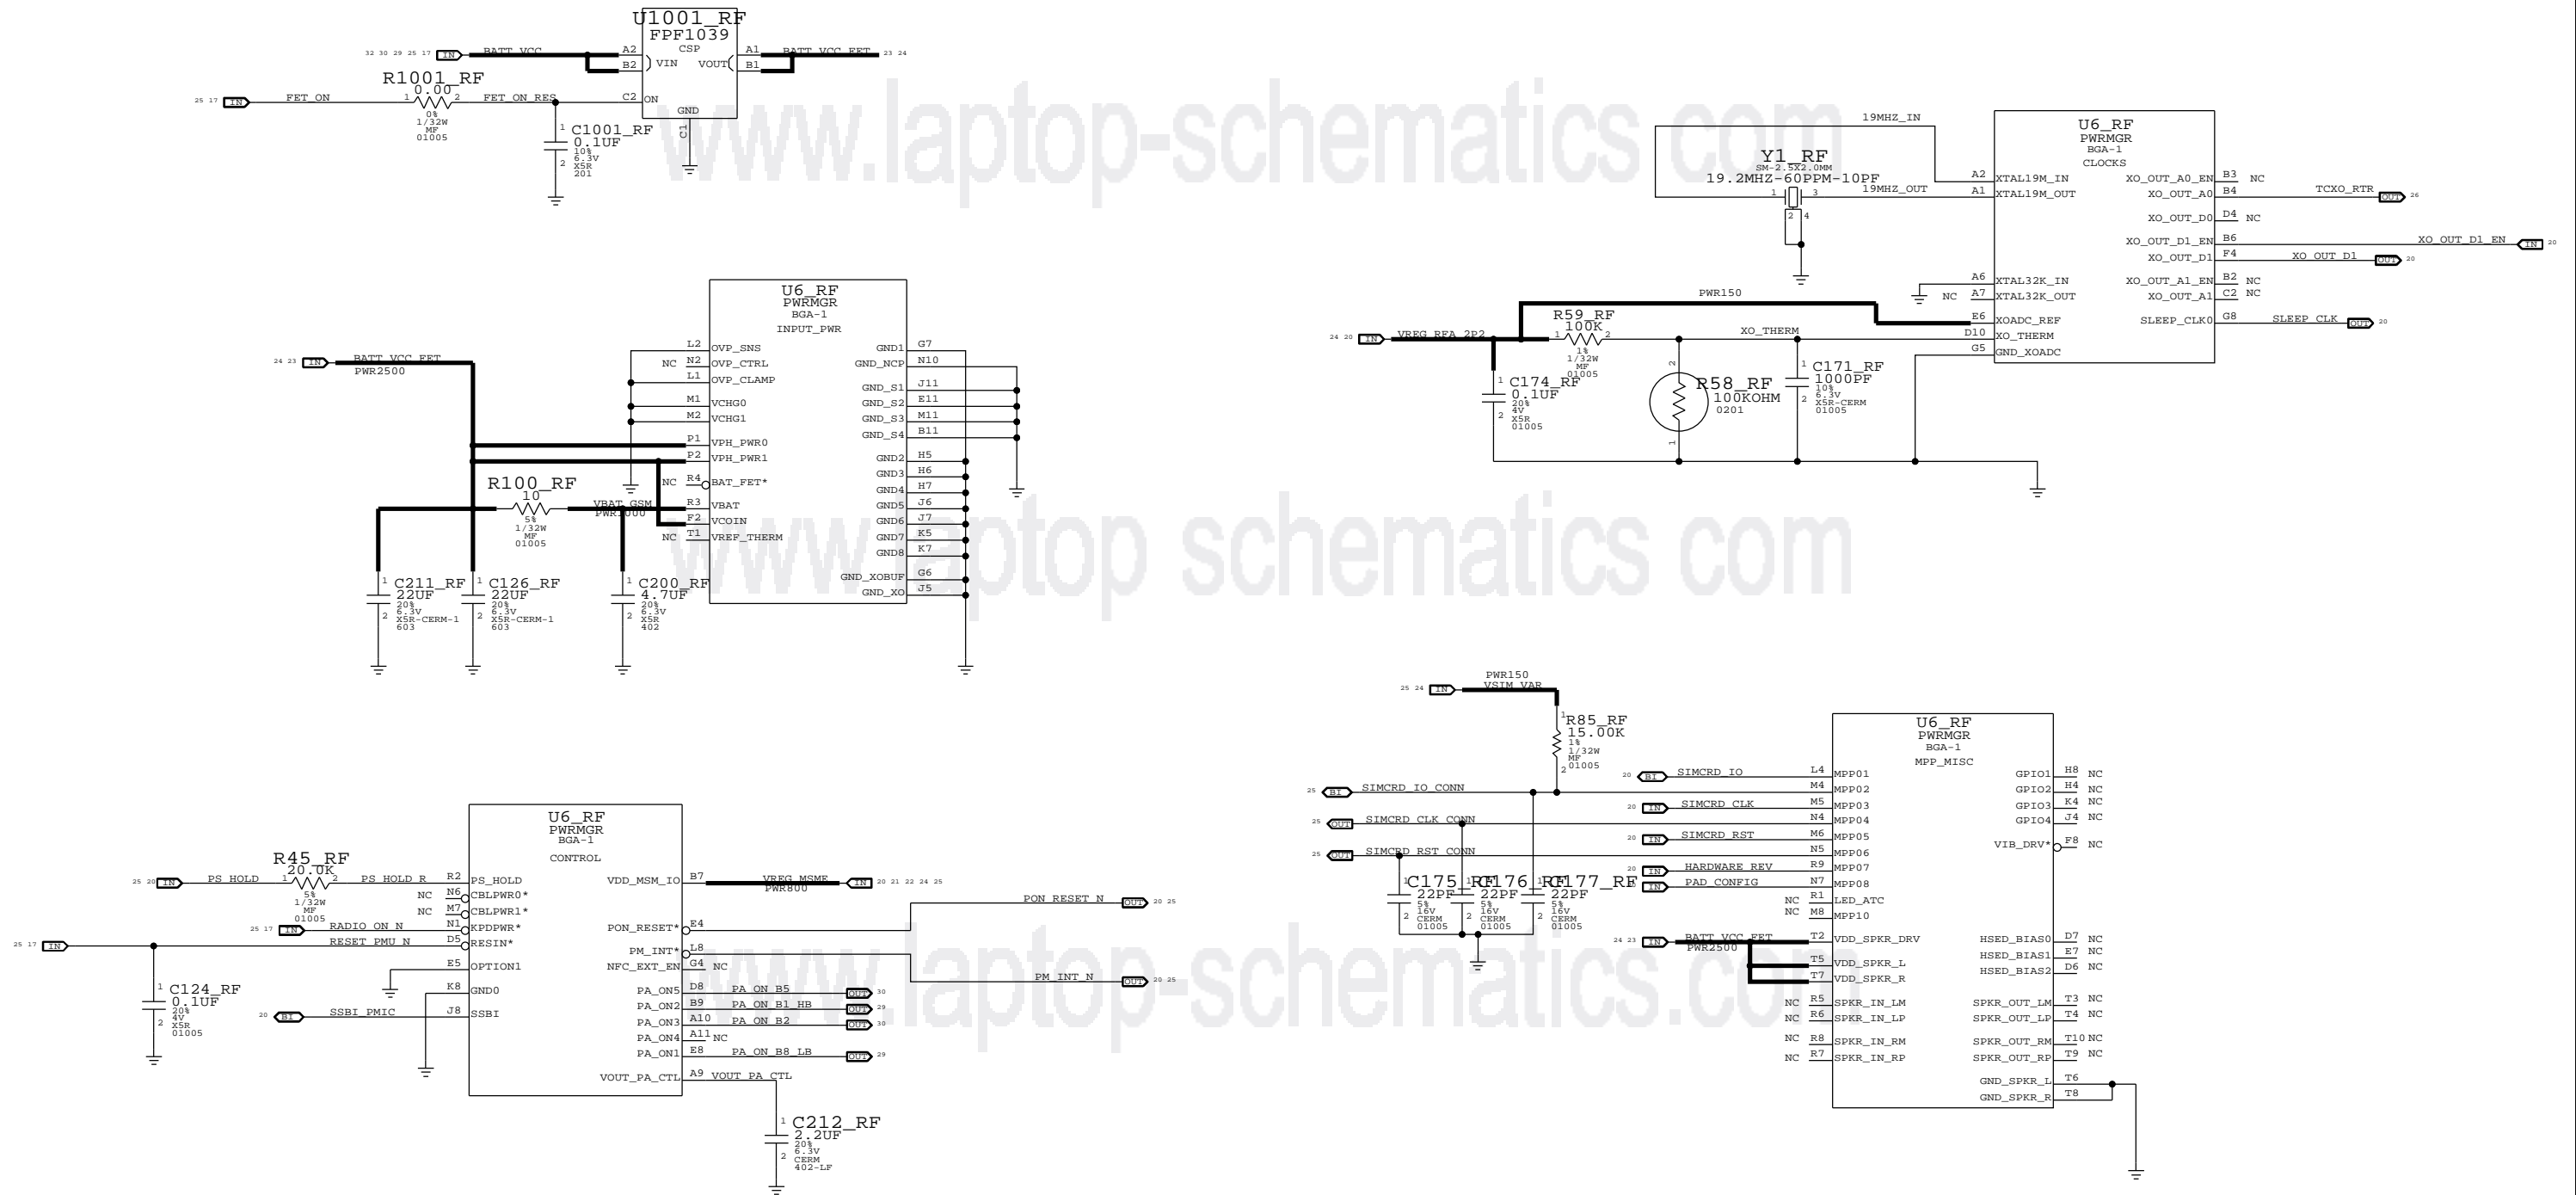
U1001_RF
FPF1039
CSP
32 30 29 25 17 IN BATT_VCC A2 VIN B2 A1 VOUT B1 BATT_VCC_FET 23 24
25 17 IN FET_ON
R1001_RF
0.00
1 2
0%
1/32W
MF
01005
FET_ON_RES C2 ON
GND
C1
1 C1001_RF
0.1UF
10%
6.3V
X5R
2 201

www.laptop-schematics.com

19MHZ_IN
Y1_RF
SM-2.5X2.0MM
19.2MHZ-60PPM-10PF
1 3 19MHZ_OUT
2 4
U6_RF
PWRMGR
BGA-1
CLOCKS
A2 XTAL19M_IN
A1 XTAL19M_OUT
XO_OUT_A0_EN B3 NC
XO_OUT_A0 B4 TCXO_RTR OUT 26
XO_OUT_D0 D4 NC
XO_OUT_D1_EN B6 XO_OUT_D1_EN IN 20
XO_OUT_D1 F4 XO_OUT_D1 OUT 20
NC A6 XTAL32K_IN
A7 XTAL32K_OUT
XO_OUT_A1_EN B2 NC
XO_OUT_A1 C2 NC
PWR150
E6 XOADC_REF
SLEEP_CLK0 G8 SLEEP_CLK OUT 20
24 20 IN VREG_RFA_2P2
R59_RF
100K
1 2
1%
1/32W
MF
01005
XO_THERM
D10 XO_THERM
G5 GND_XOADC
1 C174_RF
0.1UF
20%
4V
X5R
2 01005
2
R58_RF
100KOHM
0201
1
1 C171_RF
1000PF
10%
6.3V
X5R-CERM
2 01005

U6_RF
PWRMGR
BGA-1
INPUT_PWR
L2 OVP_SNS
NC N2 OVP_CTRL
L1 OVP_CLAMP
M1 VCHG0
M2 VCHG1
P1 VPH_PWR0
P2 VPH_PWR1
NC R4 BAT_FET*
R3 VBAT
F2 VCOIN
NC T1 VREF_THERM
GND1 G7
GND_NCP N10
GND_S1 J11
GND_S2 E11
GND_S3 M11
GND_S4 B11
GND2 H5
GND3 H6
GND4 H7
GND5 J6
GND6 J7
GND7 K5
GND8 K7
GND_XOBUF G6
GND_XO J5
24 23 IN BATT_VCC_FET
PWR2500
R100_RF
10
5%
1/32W
MF
01005
VBAT_GSM
PWR1000
1 C211_RF
22UF
20%
6.3V
X5R-CERM-1
2 603
1 C126_RF
22UF
20%
6.3V
X5R-CERM-1
2 603
1 C200_RF
4.7UF
20%
6.3V
X5R
2 402

www.laptop-schematics.com

25 24 IN PWR150
VSIM_VAR
1 R85_RF
15.00K
1%
1/32W
MF
2 01005
U6_RF
PWRMGR
BGA-1
MPP_MISC
20 BI SIMCRD_IO L4 MPP01
25 BI SIMCRD_IO_CONN M4 MPP02
20 IN SIMCRD_CLK M5 MPP03
25 OUT SIMCRD_CLK_CONN N4 MPP04
20 IN SIMCRD_RST M6 MPP05
N5 MPP06
25 OUT SIMCRD_RST_CONN
20 IN HARDWARE_REV R9 MPP07
20 IN PAD_CONFIG N7 MPP08
NC R1 LED_ATC
NC M8 MPP10
GPIO1 H8 NC
GPIO2 H4 NC
GPIO3 K4 NC
GPIO4 J4 NC
VIB_DRV* F8 NC
1 C175_RF 22PF 5% 16V CERM 2 01005
1 C176_RF 22PF 5% 16V CERM 2 01005
1 C177_RF 22PF 5% 16V CERM 2 01005
24 23 IN BATT_VCC_FET
PWR2500
T2 VDD_SPKR_DRV
T5 VDD_SPKR_L
T7 VDD_SPKR_R
NC R5 SPKR_IN_LM
NC R6 SPKR_IN_LP
NC R8 SPKR_IN_RM
NC R7 SPKR_IN_RP
HSED_BIAS0 D7 NC
HSED_BIAS1 E7 NC
HSED_BIAS2 D6 NC
SPKR_OUT_LM T3 NC
SPKR_OUT_LP T4 NC
SPKR_OUT_RM T10 NC
SPKR_OUT_RP T9 NC
GND_SPKR_L T6
GND_SPKR_R T8

U6_RF
PWRMGR
BGA-1
CONTROL
R45_RF
20.0K
1 2
5%
1/32W
MF
01005
25 20 IN PS_HOLD PS_HOLD_R R2 PS_HOLD
NC N6 CBLPWR0*
NC M7 CBLPWR1*
25 17 IN RADIO_ON_N N1 KPDPWR*
25 17 IN RESET_PMU_N D5 RESIN*
E5 OPTION1
K8 GND0
20 BI SSBI_PMIC J8 SSBI
1 C124_RF
0.1UF
20%
4V
X5R
2 01005
VDD_MSM_IO B7 VREG_MSME PWR800 IN 20 21 22 24 25
PON_RESET* E4 PON_RESET_N OUT 20 25
PM_INT* L8 PM_INT_N OUT 20 25
NFC_EXT_EN G4 NC
PA_ON5 D8 PA_ON_B5 OUT 30
PA_ON2 B9 PA_ON_B1_HB OUT 29
PA_ON3 A10 PA_ON_B2 OUT 30
PA_ON4 A11 NC
PA_ON1 E8 PA_ON_B8_LB OUT 29
VOUT_PA_CTL A9 VOUT_PA_CTL
1 C212_RF
2.2UF
20%
6.3V
CERM
2 402-LF

www.laptop-schematics.com